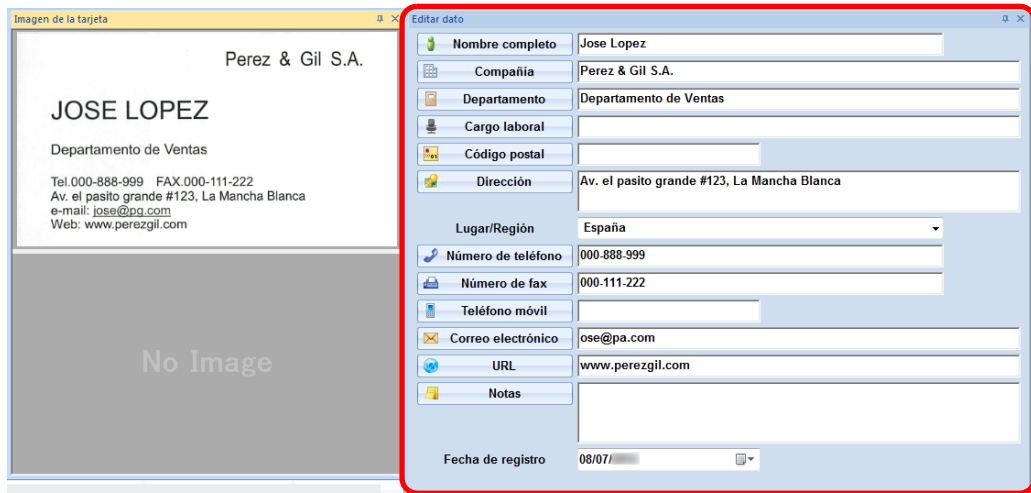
Imagen de la tarjeta

Perez & Gil S.A.

JOSE LOPEZ

Departamento de Ventas

Tel.000-888-999 FAX.000-111-222
Av. el pasito grande #123, La Mancha Blanca
e-mail: jose@pg.com
Web: www.perezgil.com

No Image

Editar dato

| | |
|---|---|
| Nombre completo | Jose Lopez |
| Compañía | Perez & Gil S.A. |
| Departamento | Departamento de Ventas |
| Cargo laboral | |
| Código postal | |
| Dirección | Av. el pasito grande #123, La Mancha Blanca |
| Lugar/Región | España |
| Número de teléfono | 000-888-999 |
| Número de fax | 000-111-222 |
| Teléfono móvil | |
| Correo electrónico | ose@pa.com |
| URL | www.perezgil.com |
| Notas | |
| Fecha de registro | 08/07/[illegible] |